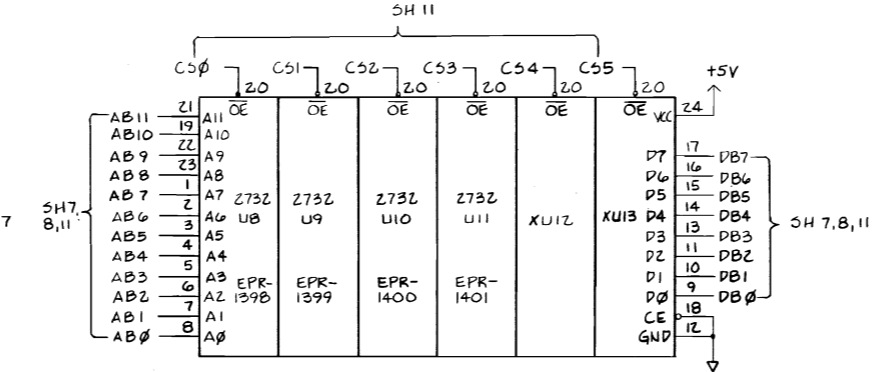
SH 11

CSØ 20 CS1 20 CS2 20 CS3 20 CS4 20 CS5 20 +5V

$\overline{OE}$ $\overline{OE}$ $\overline{OE}$ $\overline{OE}$ $\overline{OE}$ $\overline{OE}$ VCC 24

SH7, 8,11

AB11 21 A11
AB10 19 A10
AB9 22 A9
AB8 23 A8
AB7 1 A7
AB6 2 A6
AB5 3 A5
AB4 4 A4
AB3 5 A3
AB2 6 A2
AB1 7 A1
ABØ 8 AØ

2732 U8 EPR-1398

2732 U9 EPR-1399

2732 U10 EPR-1400

2732 U11 EPR-1401

XU12

XU13

D7 17 DB7
D6 16 DB6
D5 15 DB5
D4 14 DB4
D3 13 DB3
D2 11 DB2
D1 10 DB1
DØ 9 DBØ
CE 18
GND 12

SH 7,8,11

7